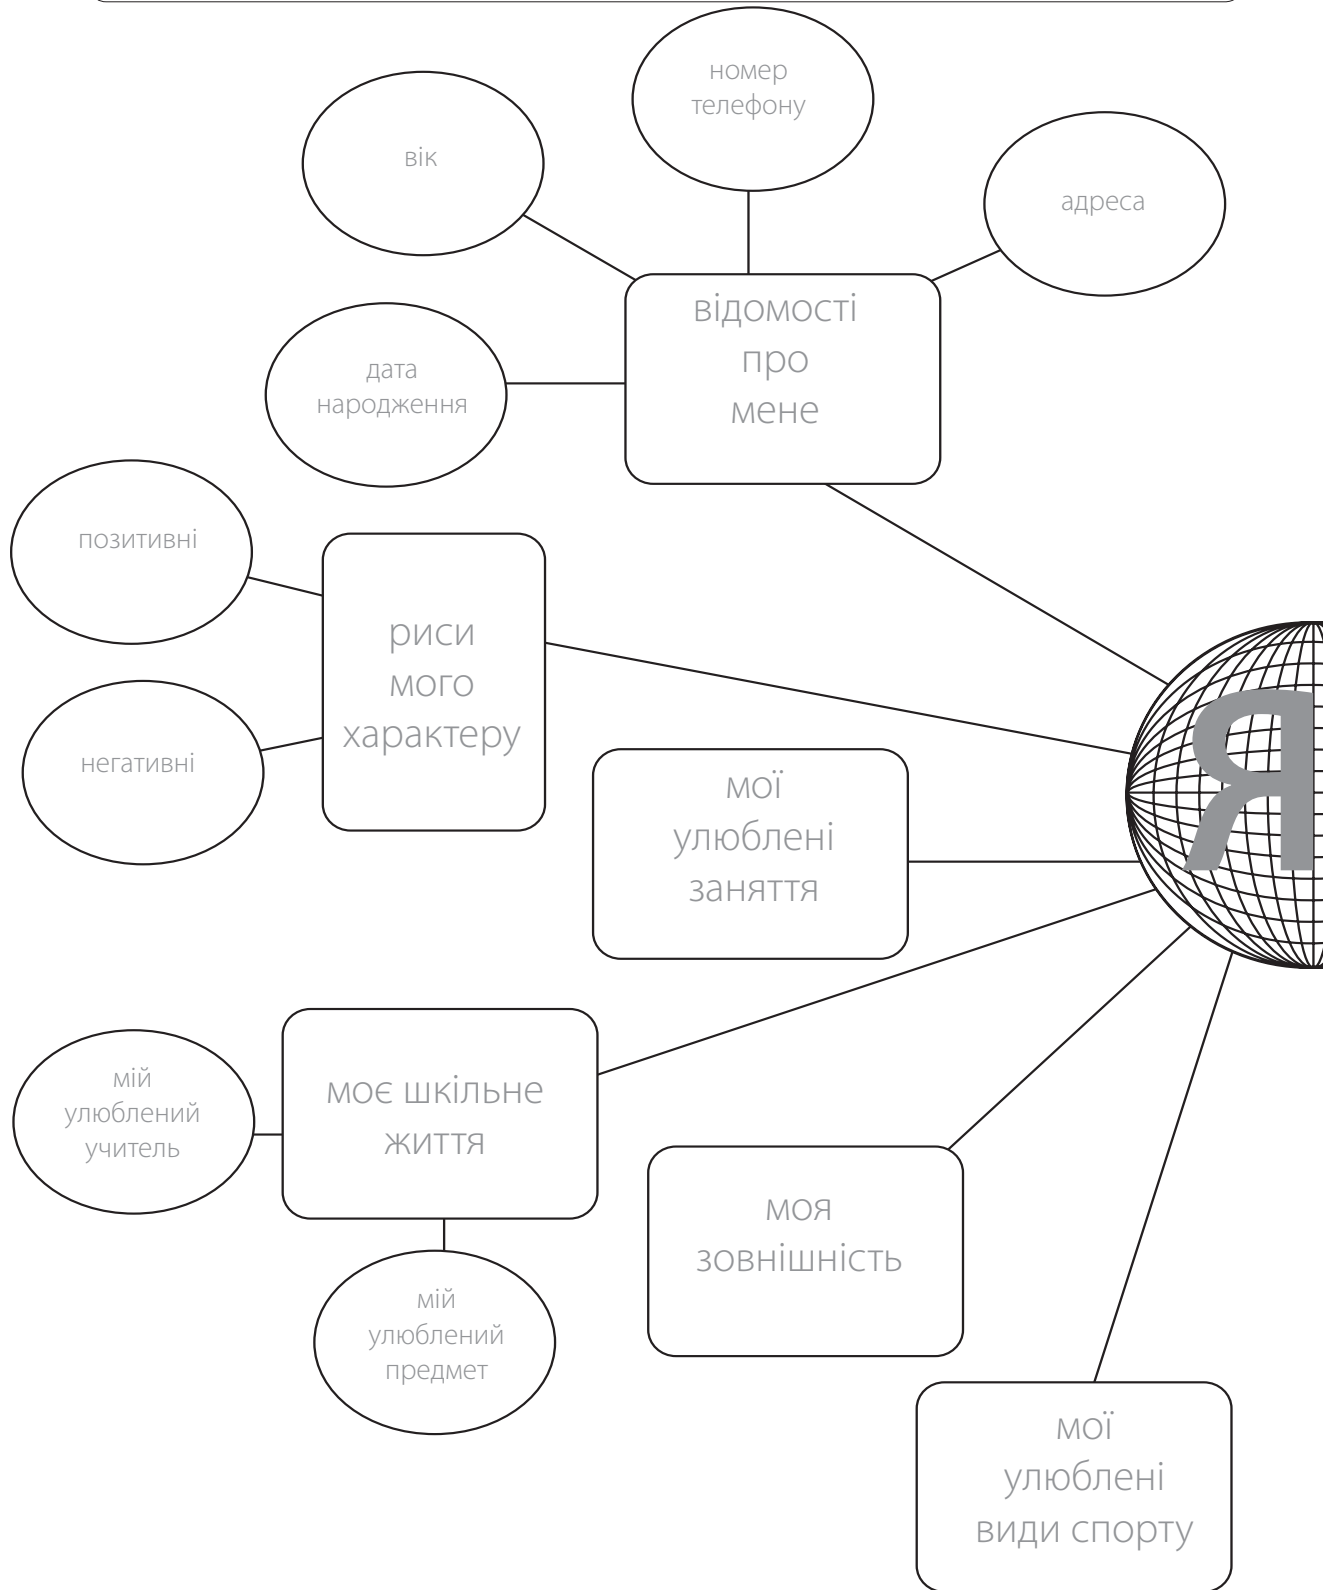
номер телефону

вік

адреса

відомості про мене

дата народження

позитивні

риси мого характеру

негативні

Я

мої улюблені заняття

мій улюблений учитель

моє шкільне життя

мій улюблений предмет

моя зовнішність

мої улюблені види спорту